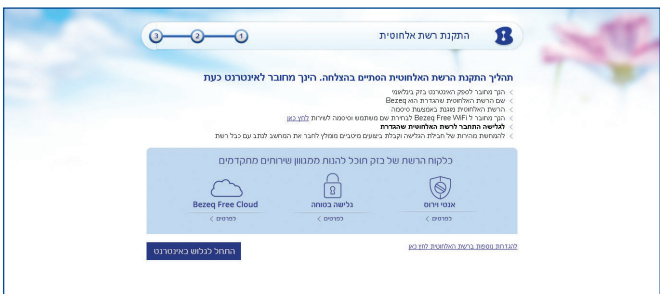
התקנת רשת אלחוטית

1 2 3

תהליך התקנת הרשת האלחוטית הסתיים בהצלחה. הינך מחובר לאינטרנט כעת

הנך מחובר לספק האינטרנט בזק בינלאומי

שם הרשת האלחוטית שהוגדרת הוא Bezeq

הרשת האלחוטית מוגנת באמצעות סיסמה

הנך מחובר ל Bezeq Free WiFi לבחירת שם משתמש וסיסמה לשירות לחץ כאן

לגלישה התחבר לרשת האלחוטית שהוגדרת

להנחיות מהירות של חבילת הגלישה וקבלת בשעות מיטביים מומלץ לחבר את המחשב למודם עם כבל רשת

כלקוח הרשת של בזק תוכל להנות ממגוון שירותים מתקדמים

אנטי וירוס
לפרטים

גלישה בטוחה
לפרטים

Bezeq Free Cloud
לפרטים

להגדרות נוספות ברשת האלחוטית לחץ כאן

התחל לגלוש באינטרנט